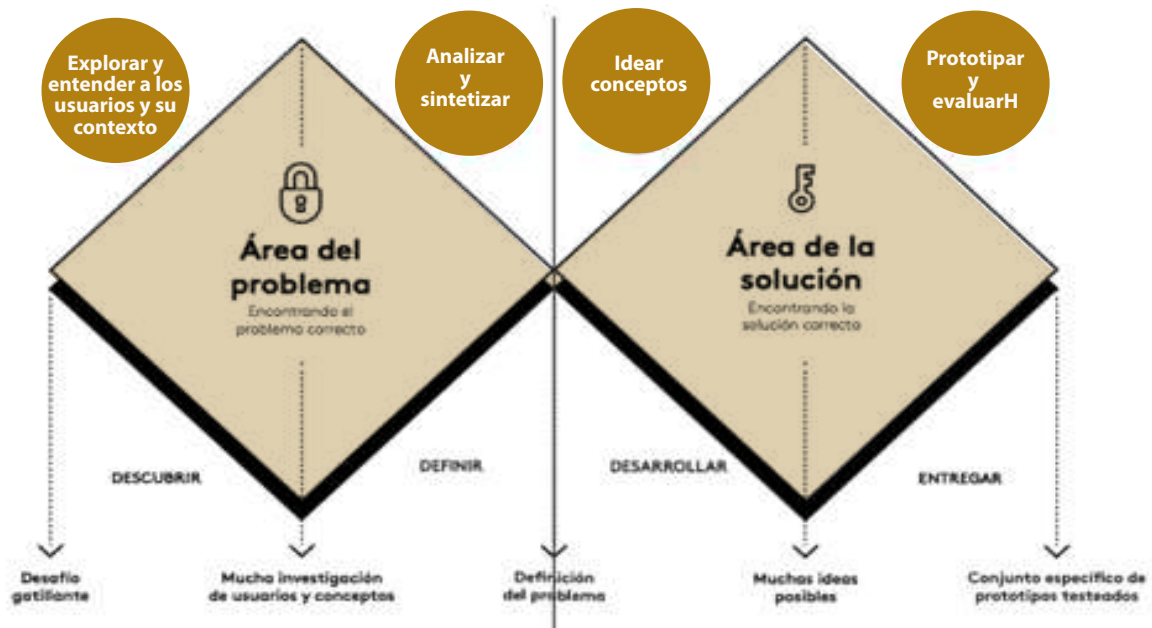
Explorar y entender a los usuarios y su contexto

Analizar y sintetizar

Idear conceptos

Prototipar y evaluarH

Área del problema

Encontrando el problema correcto

Área de la solución

Encontrando la solución correcta

DESCUBRIR

DEFINIR

DESARROLLAR

ENTREGAR

Desafío gatillante

Mucha investigación de usuarios y conceptos

Definición del problema

Muchas ideas posibles

Conjunto específico de prototipos testeados